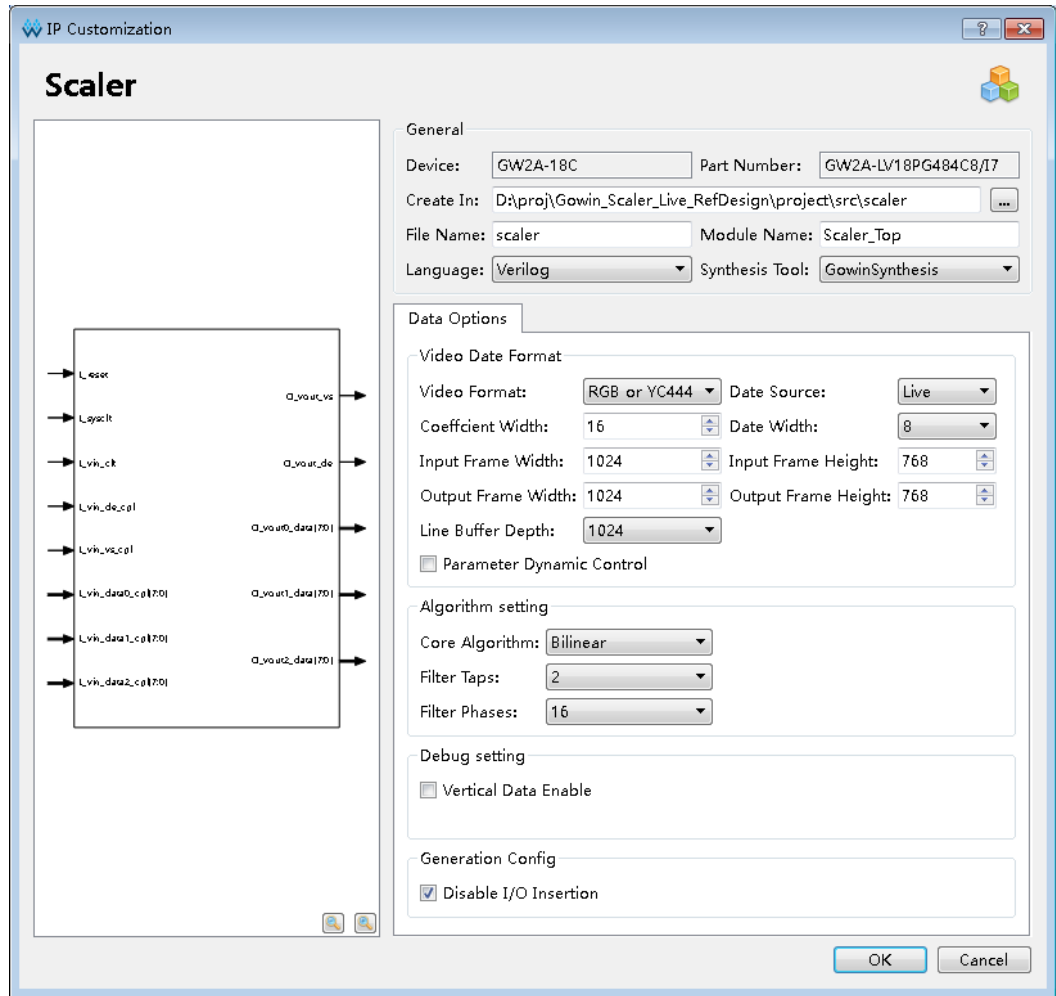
IP Customization

?

Scaler

General
Device: GW2A-18C
Part Number: GW2A-LV18PG484C8/I7
Create In: D:\proj\Gowin_Scaler_Live_RefDesign\project\src\scaler ...
File Name: scaler
Module Name: Scaler_Top
Language: Verilog
Synthesis Tool: GowinSynthesis

I_rstn
I_sysclk
I_vin_clk
I_vin_de_cpl
I_vin_vs_cpl
I_vin_data0_cpl[7:0]
I_vin_data1_cpl[7:0]
I_vin_data2_cpl[7:0]
O_vout_vs
O_vout_de
O_vout0_data[7:0]
O_vout1_data[7:0]
O_vout2_data[7:0]

Data Options
Video Date Format
Video Format: RGB or YC444
Date Source: Live
Coeffcient Width: 16
Date Width: 8
Input Frame Width: 1024
Input Frame Height: 768
Output Frame Width: 1024
Output Frame Height: 768
Line Buffer Depth: 1024
Parameter Dynamic Control

Algorithm setting
Core Algorithm: Bilinear
Filter Taps: 2
Filter Phases: 16

Debug setting
Vertical Data Enable

Generation Config
Disable I/O Insertion

OK
Cancel